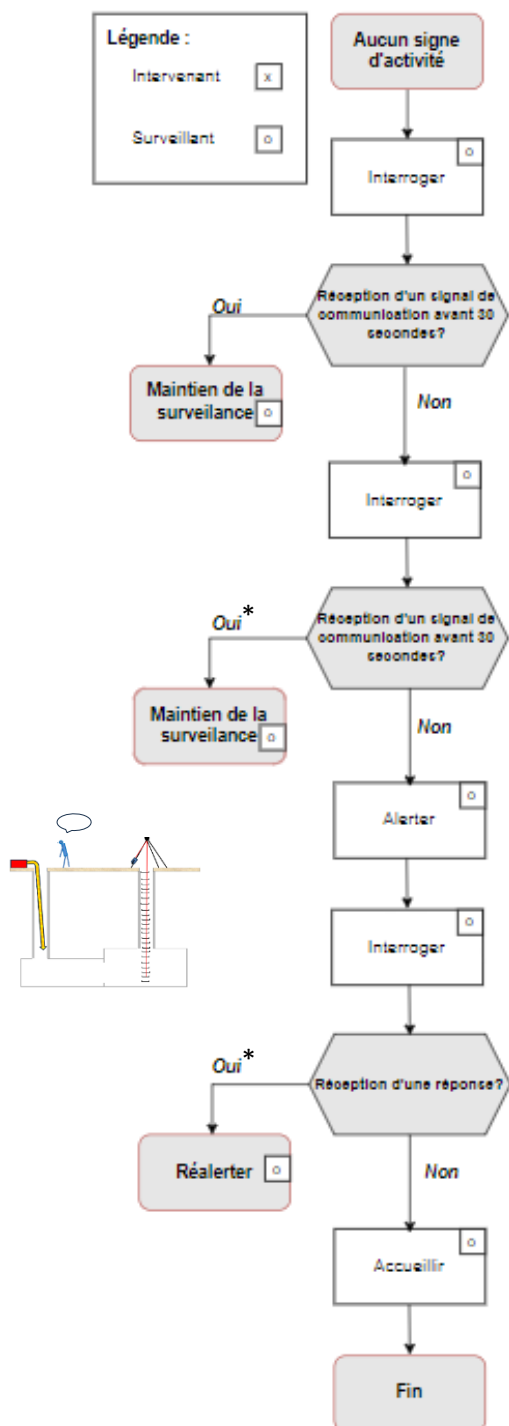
Légende :

Intervenant x

Surveillant o

Aucun signe d'activité

Interroger o

Réception d'un signal de communication avant 30 secondes?

Oui

Maintien de la surveilance o

Non

Interroger o

Réception d'un signal de communication avant 30 secondes?

Oui*

Maintien de la surveilance o

Non

Alerter o

Interroger o

Réception d'une réponse?

Oui*

Réalerter o

Non

Accueillir o

Fin